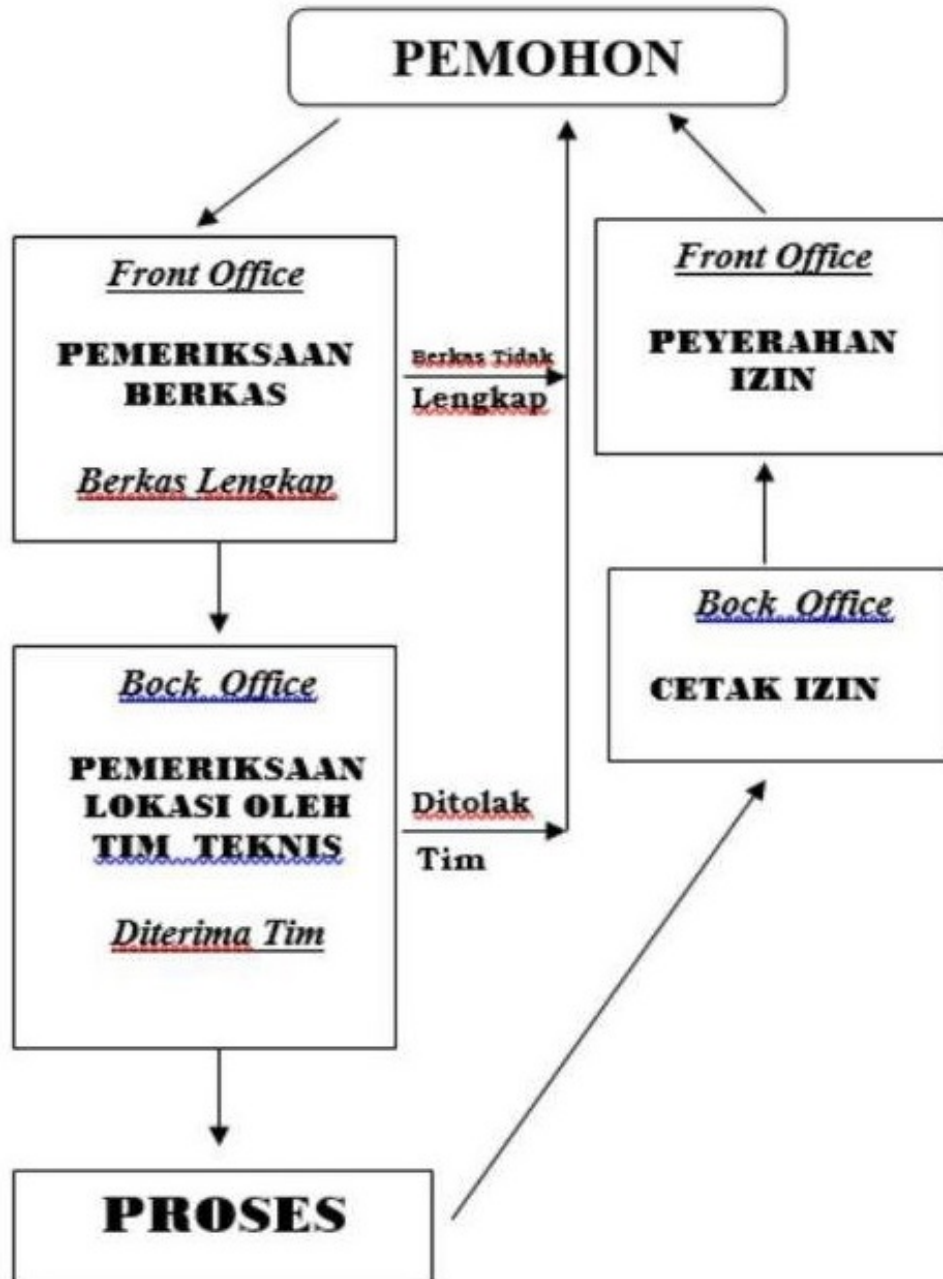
PEMOHON

Front Office

PEMERIKSAAN BERKAS

Berkas Lengkap

Berkas Tidak Lengkap

Front Office

PEYERAHAN IZIN

Bock Office

PEMERIKSAAN LOKASI OLEH TIM TEKNIS

Diterima Tim

Ditolak Tim

Bock Office

CETAK IZIN

PROSES